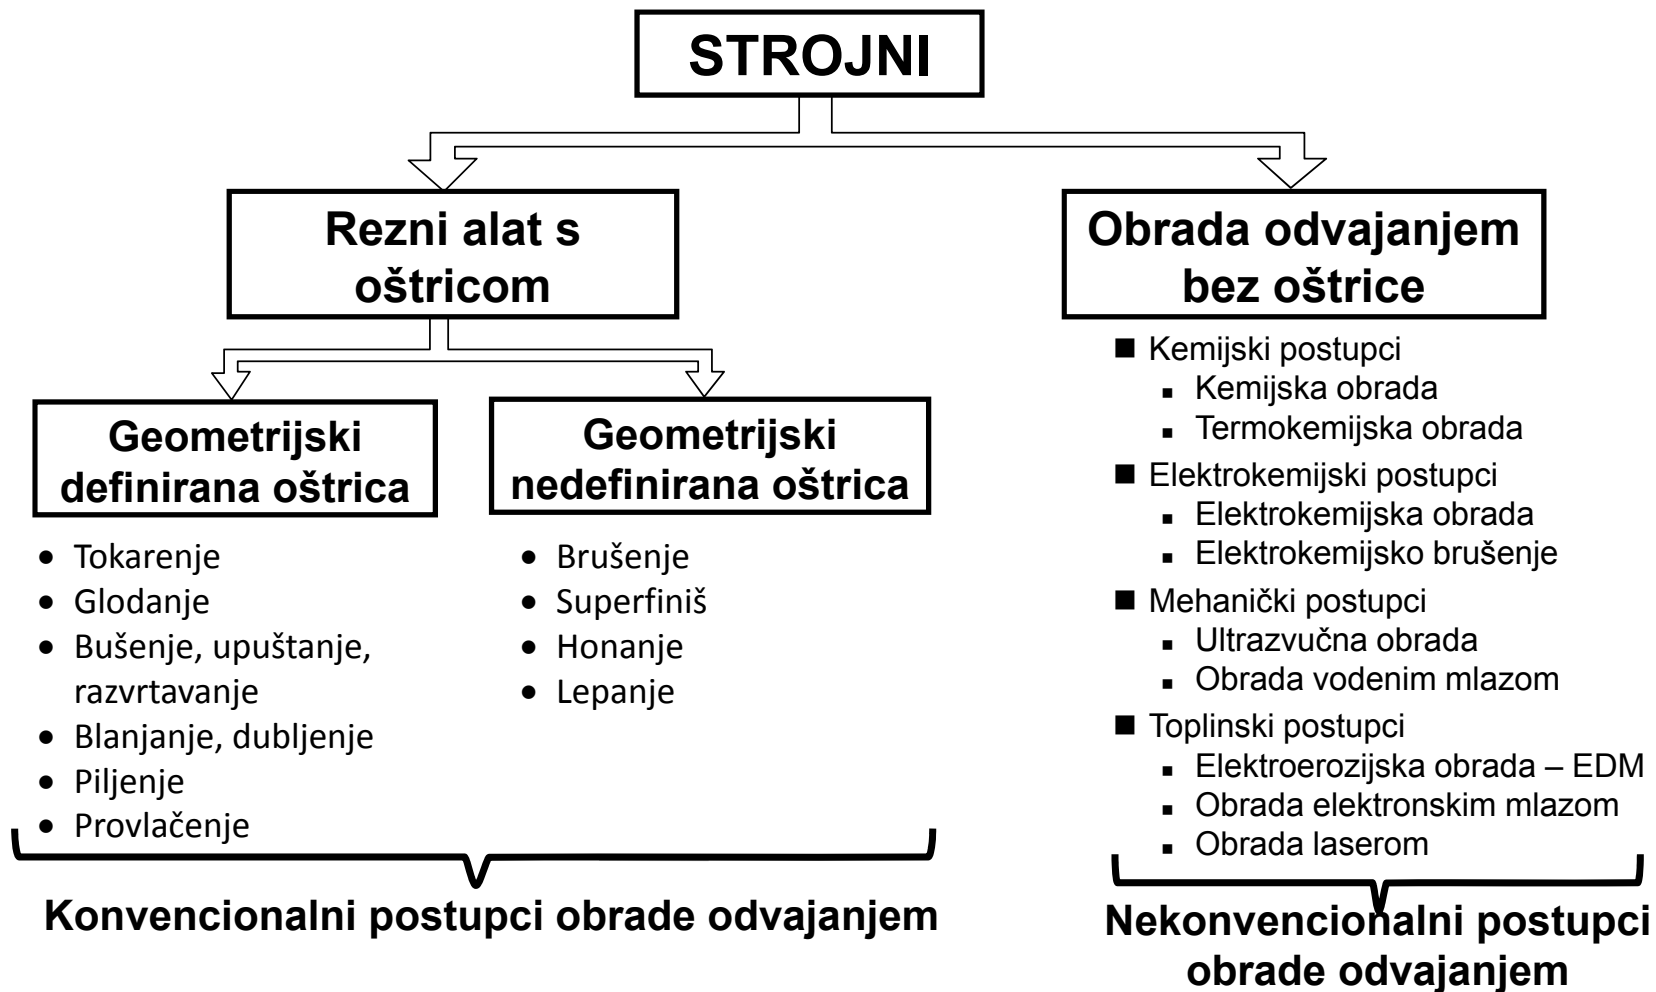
STROJNI

Rezni alat s oštricom

Geometrijski definirana oštrica

- Tokarenje
- Glodanje
- Bušenje, upuštanje, razvrtavanje
- Blanjanje, dubljenje
- Piljenje
- Provlačenje

Geometrijski nedefinirana oštrica

- Brušenje
- Superfiniš
- Honanje
- Lepanje

Konvencionalni postupci obrade odvajanjem

Obrada odvajanjem bez oštrice

- Kemijski postupci
  - Kemijska obrada
  - Termokemijska obrada
- Elektrokemijski postupci
  - Elektrokemijska obrada
  - Elektrokemijsko brušenje
- Mehanički postupci
  - Ultrazvučna obrada
  - Obrada vodenim mlazom
- Toplinski postupci
  - Elektroerozijska obrada – EDM
  - Obrada elektronskim mlazom
  - Obrada laserom

Nekonvencionalni postupci obrade odvajanjem